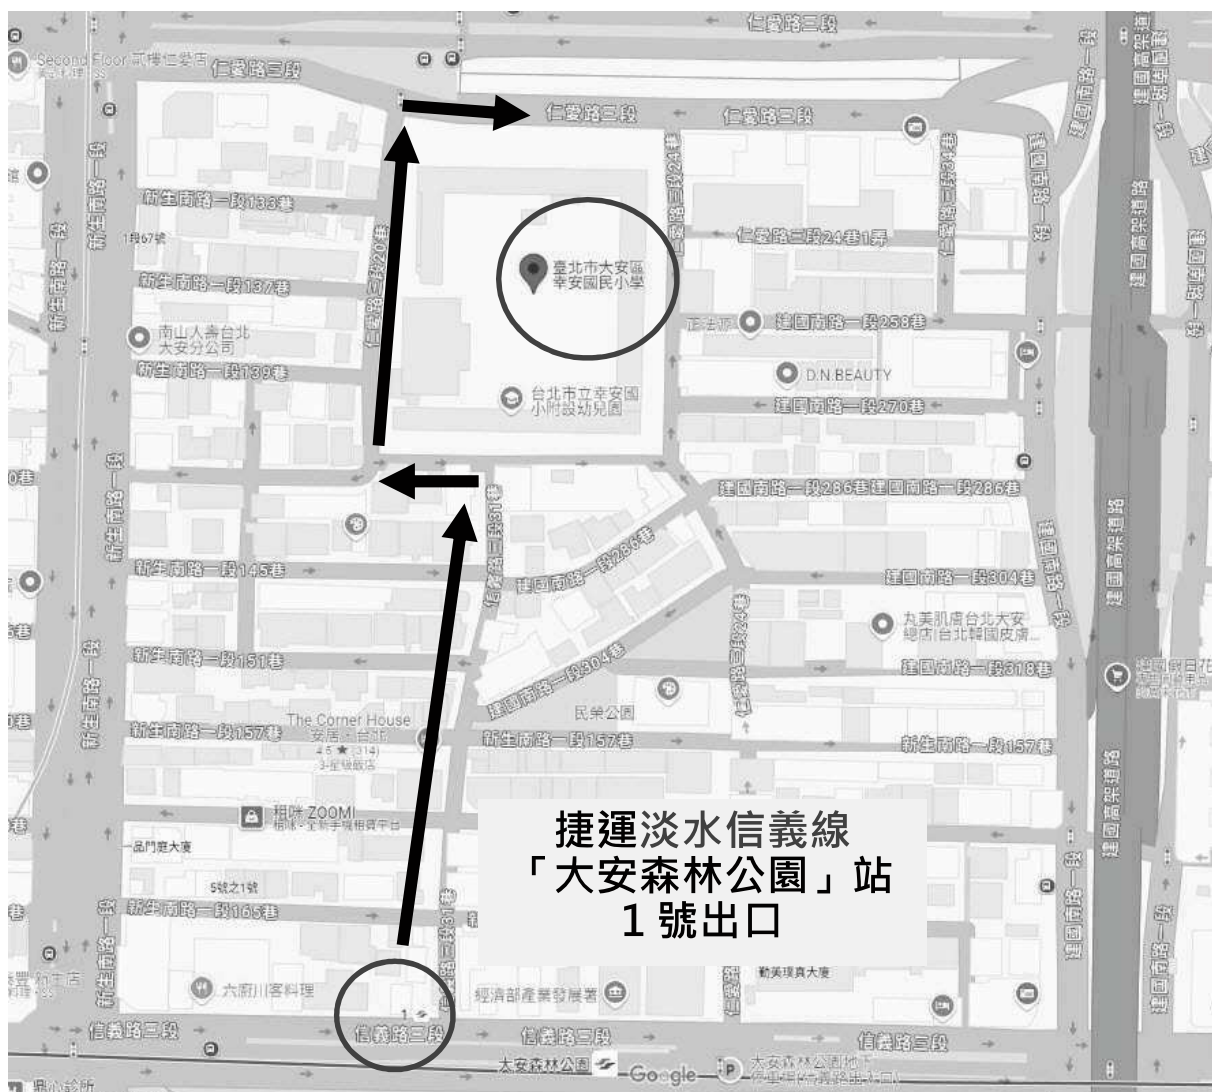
仁愛路三段

Second Floor 貳樓仁愛店

仁愛路三段

仁愛路三段

仁愛路三段

建國南路一段

建國高架道路

新生南路一段

新生南路一段133巷

1段67號

仁愛路三段20巷

仁愛路三段24巷

仁愛路三段24巷1弄

仁愛路三段34巷

臺北市大安區幸安國民小學

新生南路一段137巷

南山人壽台北大安分公司

正法派

建國南路一段258巷

新生南路一段139巷

D.N.BEAUTY

台北市立幸安國小附設幼兒園

建國南路一段270巷

建國南路一段286巷

建國南路一段286巷

建國南路一段286巷

信義路三段31巷

新生南路一段145巷

建國南路一段304巷

丸美肌膚台北大安總店|台北韓國皮膚...

新生南路一段151巷

建國南路一段304巷

仁愛路三段24巷

建國南路一段318巷

民榮公園

The Corner House

安居・台北

4.5 ★ (314)

新生南路一段157巷

新生南路一段157巷

新生南路一段157巷

租咪 ZOOMI

品門庭大廈

5號之1號

新生南路一段165巷

信義路三段31巷

捷運淡水信義線

「大安森林公園」站

1 號出口

動美環真大廈

六府川客料理

經濟部產業發展署

信義路三段

信義路三段

信義路三段

信義路三段

大安森林公園

Google

大安森林公園地下停車場

鼎心診所